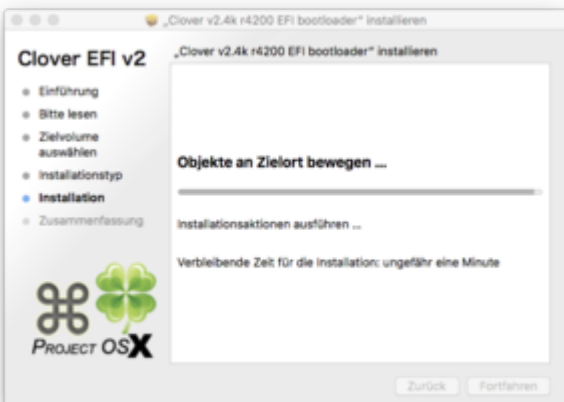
„Clover v2.4k r4200 EFI bootloader“ installieren

Clover EFI v2

„Clover v2.4k r4200 EFI bootloader“ installieren

Einführung
Bitte lesen
Zielvolume auswählen
Installationstyp
Installation
Zusammenfassung

Objekte an Zielort bewegen ...

Installationsaktionen ausführen ...

Verbleibende Zeit für die Installation: ungefähr eine Minute

⌘ PROJECT OSX

Zurück
Fortfahren